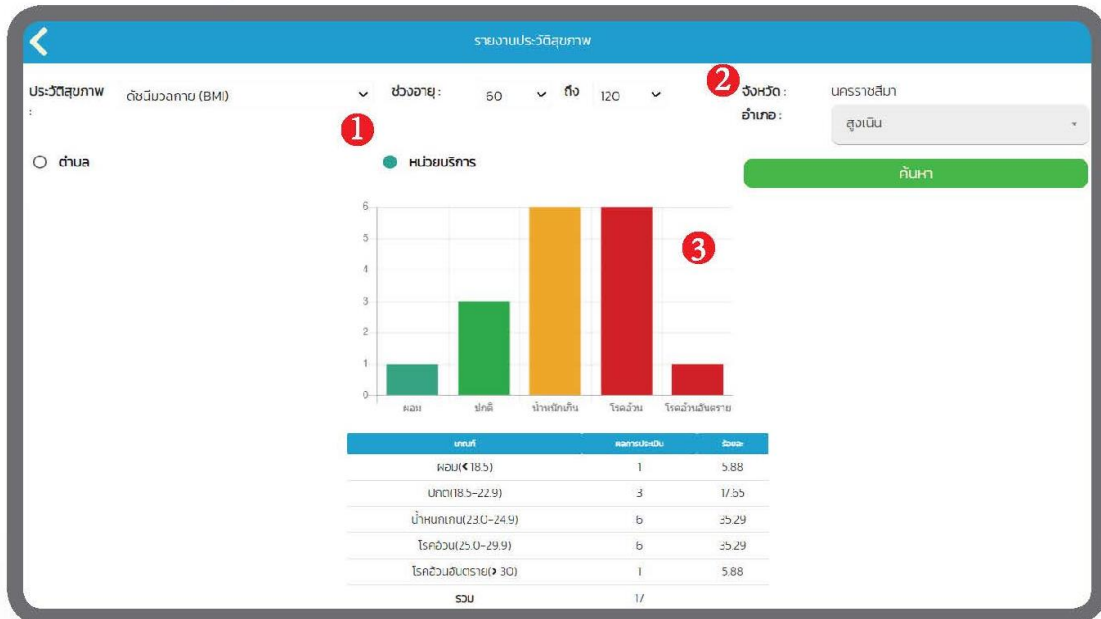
รายงานประวัติสุขภาพ

ประวัติสุขภาพ : ดัชนีมวลกาย (BMI)

ช่วงอายุ : 60 ถึง 120

1

2 จังหวัด : นครราชสีมา

อำเภอ : สูงเนิน

ตำบล

หน่วยบริการ

ค้นหา

3

6
5
4
3
2
1
0

ผอม ปกติ น้ำหนักเกิน โรคอ้วน โรคอ้วนอันตราย

| เกณฑ์ | ผลการประเมิน | ร้อยละ |
|---|---|---|
| ผอม(< 18.5) | 1 | 5.88 |
| ปกติ(18.5-22.9) | 3 | 17.65 |
| น้ำหนักเกิน(23.0-24.9) | 6 | 35.29 |
| โรคอ้วน(25.0-29.9) | 6 | 35.29 |
| โรคอ้วนอันตราย(> 30) | 1 | 5.88 |
| รวม | 17 | |